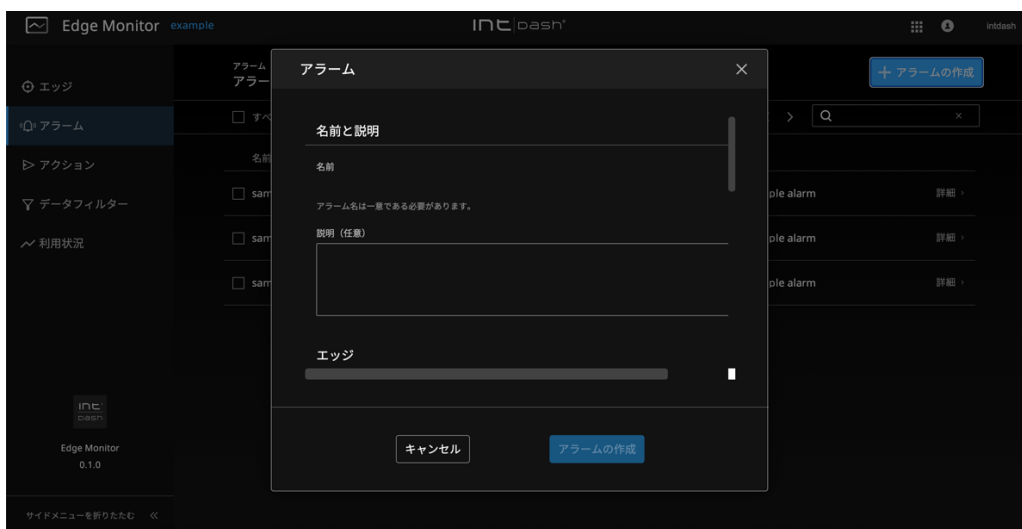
Edge Monitor example

intdash

intdash

エッジ

アラーム

アクション

データフィルター

利用状況

intdash

Edge Monitor
0.1.0

サイドメニューを折りたたむ «

アラーム
アラー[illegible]

すべ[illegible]

名前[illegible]

sam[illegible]

sam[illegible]

sam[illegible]

+ アラームの作成

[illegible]ple alarm 詳細 ›

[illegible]ple alarm 詳細 ›

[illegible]ple alarm 詳細 ›

アラーム ×

名前と説明

名前

アラーム名は一意である必要があります。

説明（任意）

エッジ

キャンセル

アラームの作成